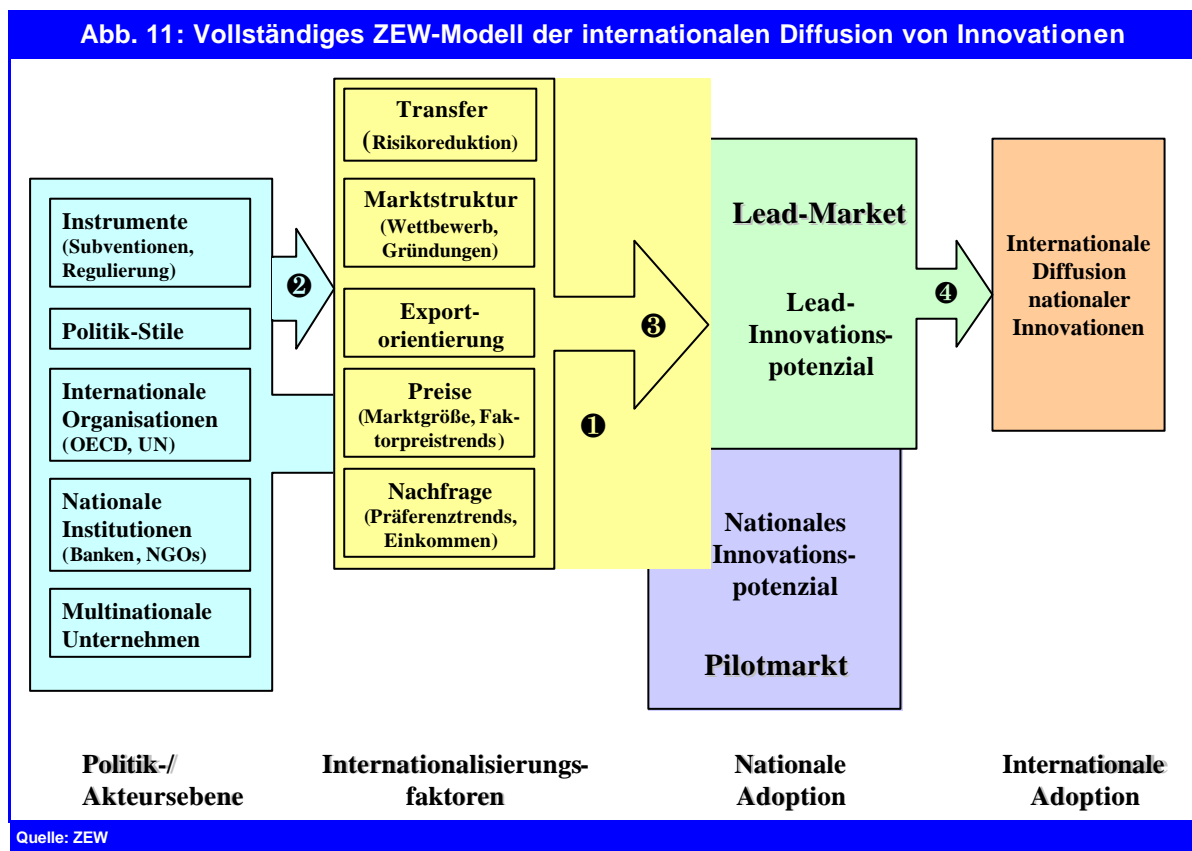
Abb. 11: Vollständiges ZEW-Modell der internationalen Diffusion von Innovationen

Instrumente (Subventionen, Regulierung)

Politik-Stile

Internationale Organisationen (OECD, UN)

Nationale Institutionen (Banken, NGOs)

Multinationale Unternehmen

❷

Transfer (Risikoreduktion)

Marktstruktur (Wettbewerb, Gründungen)

Exportorientierung

Preise (Marktgröße, Faktorpreistrends)

Nachfrage (Präferenztrends, Einkommen)

❸

❶

Lead-Market

Lead-Innovationspotenzial

Nationales Innovationspotenzial

Pilotmarkt

❹

Internationale Diffusion nationaler Innovationen

Politik-/ Akteursebene

Internationalisierungsfaktoren

Nationale Adoption

Internationale Adoption

Quelle: ZEW